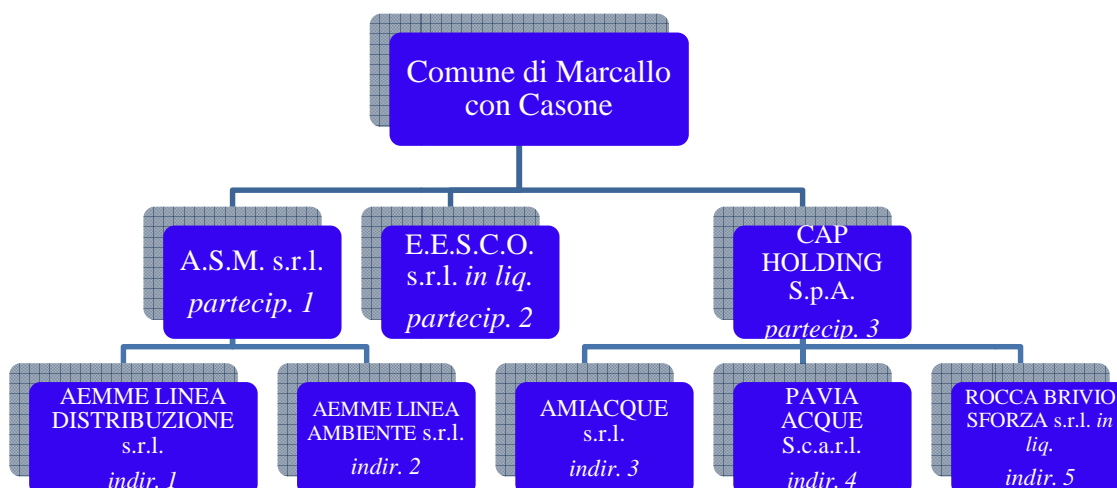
Comune di Marcallo con Casone

A.S.M. s.r.l.
partecip. 1

E.E.S.C.O. s.r.l. in liq.
partecip. 2

CAP HOLDING S.p.A.
partecip. 3

AEMME LINEA DISTRIBUZIONE s.r.l.
indir. 1

AEMME LINEA AMBIENTE s.r.l.
indir. 2

AMIACQUE s.r.l.
indir. 3

PAVIA ACQUE S.c.a.r.l.
indir. 4

ROCCA BRIVIO SFORZA s.r.l. in liq.
indir. 5